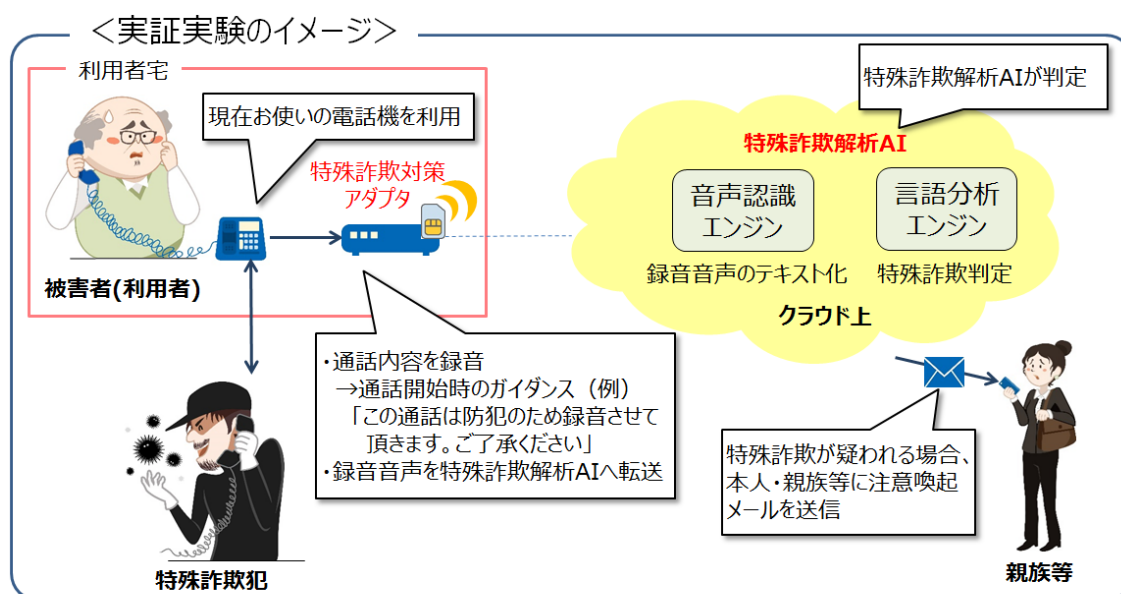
＜実証実験のイメージ＞

利用者宅

現在お使いの電話機を利用

特殊詐欺対策アダプタ

被害者(利用者)

特殊詐欺解析AIが判定

特殊詐欺解析AI

音声認識エンジン

言語分析エンジン

録音音声のテキスト化

特殊詐欺判定

クラウド上

・通話内容を録音
→通話開始時のガイダンス（例）
「この通話は防犯のため録音させて頂きます。ご了承ください」
・録音音声を特殊詐欺解析AIへ転送

特殊詐欺が疑われる場合、本人・親族等に注意喚起メールを送信

特殊詐欺犯

親族等